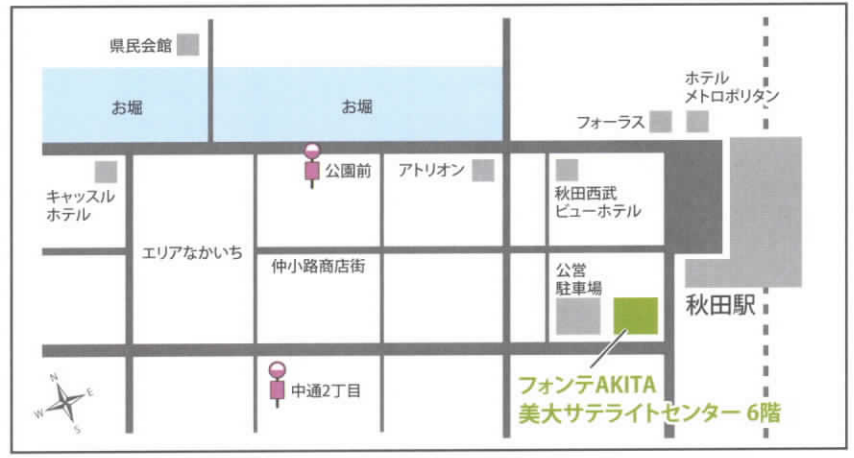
県民会館

お堀

お堀

ホテル
メトロポリタン

フォーラス

公園前

アトリオン

キャッスル
ホテル

秋田西武
ビューホテル

エリアなかいち

仲小路商店街

公営
駐車場

秋田駅

N
E
W
S

中通2丁目

フォンテAKITA
美大サテライトセンター 6階